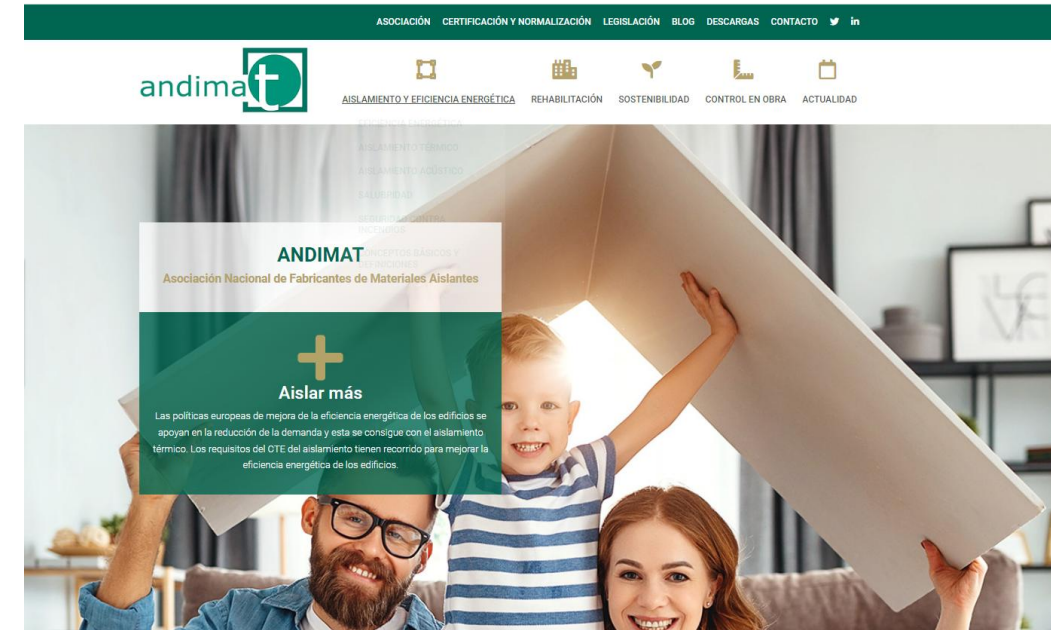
ASOCIACIÓN CERTIFICACIÓN Y NORMALIZACIÓN LEGISLACIÓN BLOG DESCARGAS CONTACTO

andimat

AISLAMIENTO Y EFICIENCIA ENERGÉTICA REHABILITACIÓN SOSTENIBILIDAD CONTROL EN OBRA ACTUALIDAD

EFICIENCIA ENERGÉTICA
AISLAMIENTO TÉRMICO
AISLAMIENTO ACÚSTICO
SALUBRIDAD
SEGURIDAD CONTRA INCENDIOS
CONCEPTOS BÁSICOS Y DEFINICIONES

ANDIMAT
Asociación Nacional de Fabricantes de Materiales Aislantes

Aislar más
Las políticas europeas de mejora de la eficiencia energética de los edificios se apoyan en la reducción de la demanda y esta se consigue con el aislamiento térmico. Los requisitos del CTE del aislamiento tienen recorrido para mejorar la eficiencia energética de los edificios.